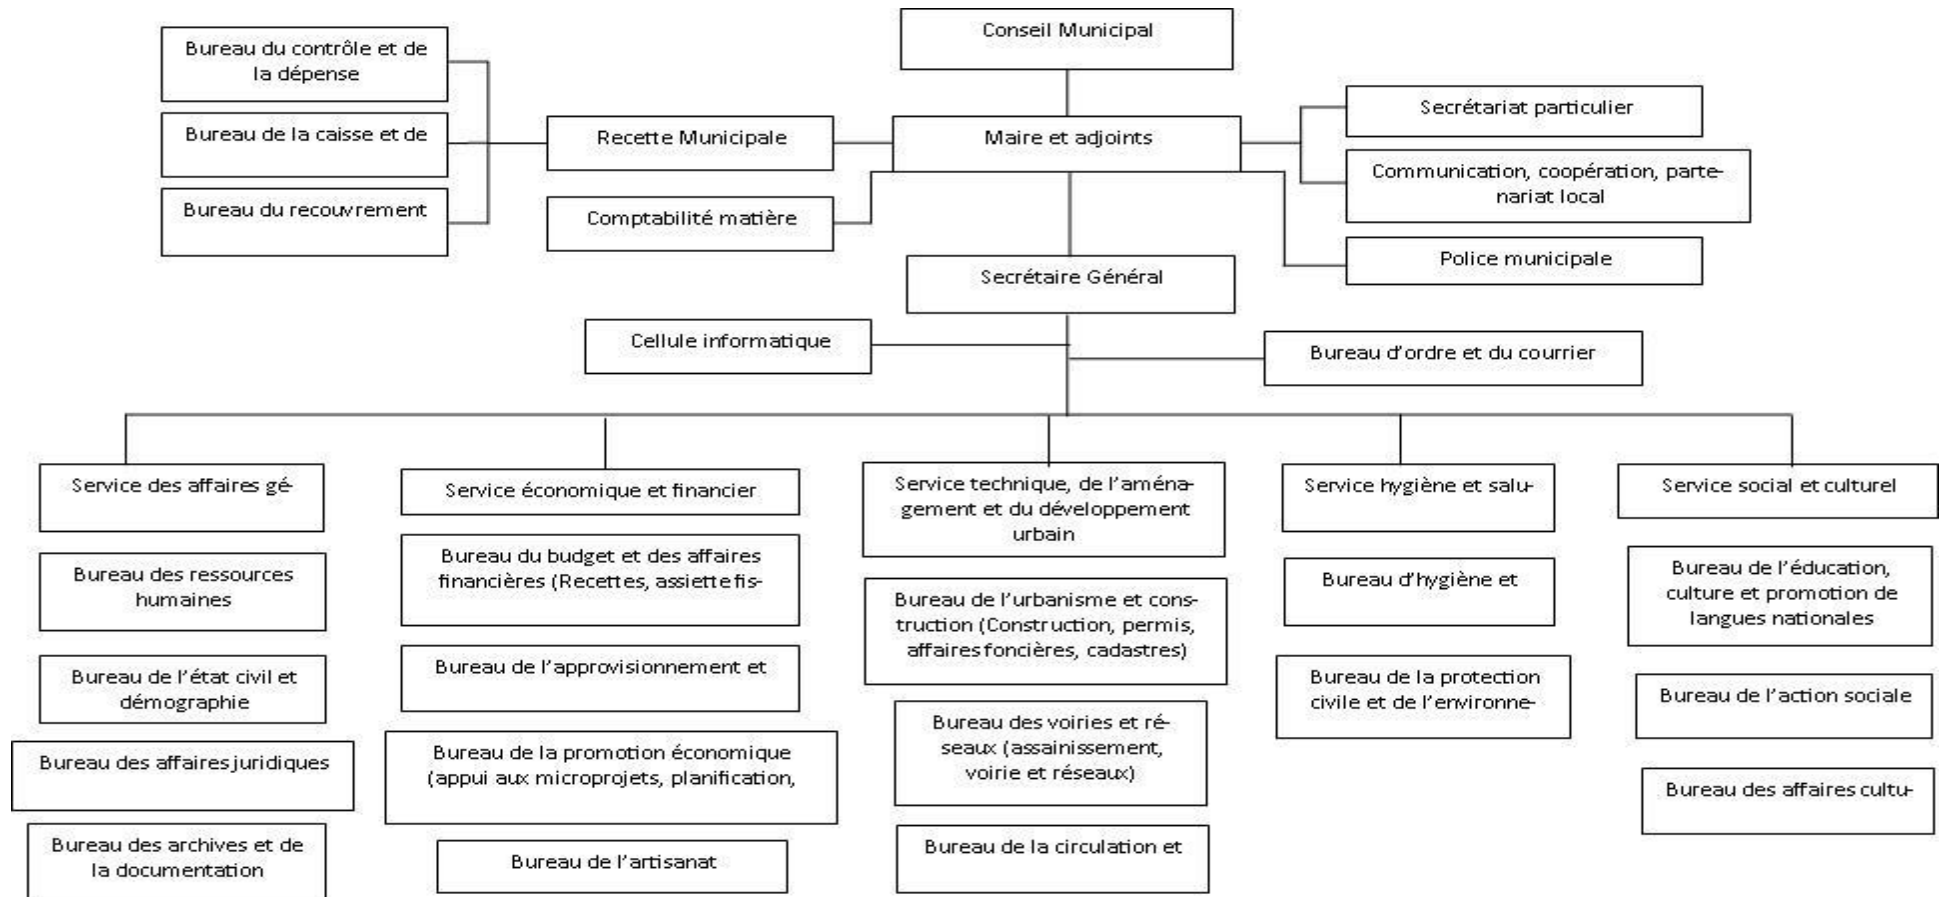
Conseil Municipal

Bureau du contrôle et de la dépense

Bureau de la caisse et de

Bureau du recouvrement

Recette Municipale

Comptabilité matière

Maire et adjoints

Secrétariat particulier

Communication, coopération, partenariat local

Police municipale

Secrétaire Général

Cellule informatique

Bureau d'ordre et du courrier

Service des affaires gé-

Bureau des ressources humaines

Bureau de l'état civil et démographie

Bureau des affaires juridiques

Bureau des archives et de la documentation

Service économique et financier

Bureau du budget et des affaires financières (Recettes, assiette fis-

Bureau de l'approvisionnement et

Bureau de la promotion économique (appui aux microprojets, planification,

Bureau de l'artisanat

Service technique, de l'aménagement et du développement urbain

Bureau de l'urbanisme et construction (Construction, permis, affaires foncières, cadastres)

Bureau des voiries et réseaux (assainissement, voirie et réseaux)

Bureau de la circulation et

Service hygiène et salu-

Bureau d'hygiène et

Bureau de la protection civile et de l'environne-

Service social et culturel

Bureau de l'éducation, culture et promotion de langues nationales

Bureau de l'action sociale

Bureau des affaires cultu-